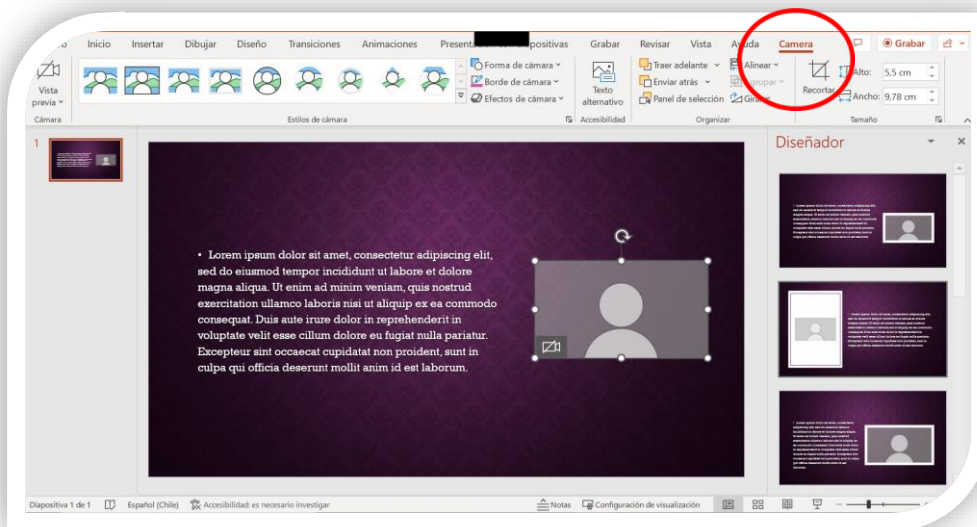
Inicio Insertar Dibujar Diseño Transiciones Animaciones Present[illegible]ositivas Grabar Revisar Vista Ayuda Camera

Grabar

Vista previa

Cámara

Forma de cámara

Borde de cámara

Efectos de cámara

Estilos de cámara

Texto alternativo

Accesibilidad

Traer adelante

Enviar atrás

Panel de selección

Alinear

Agrupar

Girar

Organizar

Recortar

Alto: 5,5 cm

Ancho: 9,78 cm

Tamaño

1

Diseñador

• Lorem ipsum dolor sit amet, consectetur adipiscing elit, sed do eiusmod tempor incididunt ut labore et dolore magna aliqua. Ut enim ad minim veniam, quis nostrud exercitation ullamco laboris nisi ut aliquip ex ea commodo consequat. Duis aute irure dolor in reprehenderit in voluptate velit esse cillum dolore eu fugiat nulla pariatur. Excepteur sint occaecat cupidatat non proident, sunt in culpa qui officia deserunt mollit anim id est laborum.

Diapositiva 1 de 1 Español (Chile) Accesibilidad: es necesario investigar Notas Configuración de visualización